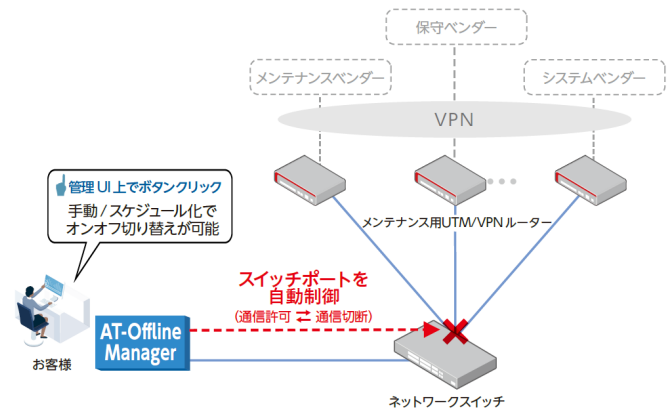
保守ベンダー

メンテナンスベンダー

システムベンダー

VPN

管理UI上でボタンクリック
手動 / スケジュール化で
オンオフ切り替えが可能

メンテナンス用UTM/VPNルーター

スイッチポートを
自動制御
(通信許可 ⇄ 通信切断)

AT-Offline Manager

お客様

ネットワークスイッチ